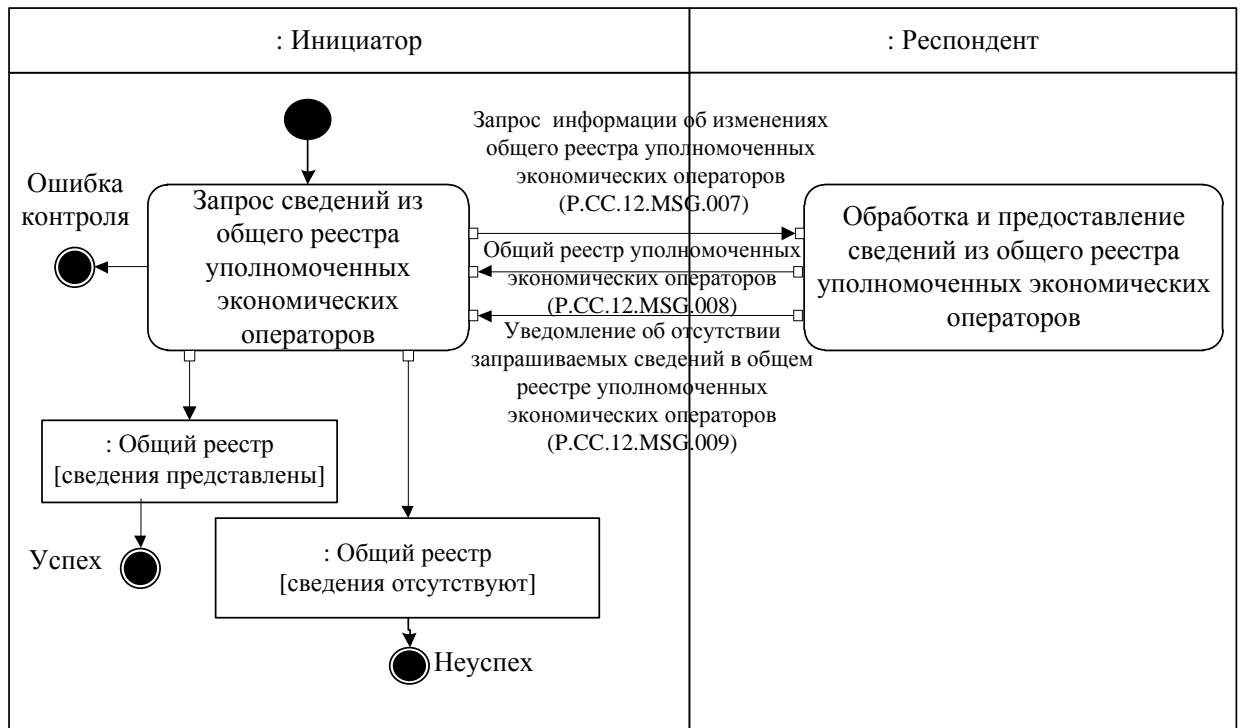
: Инициатор

: Респондент

Ошибка контроля

Запрос сведений из общего реестра уполномоченных экономических операторов

Запрос информации об изменениях общего реестра уполномоченных экономических операторов (P.CC.12.MSG.007)

Общий реестр уполномоченных экономических операторов (P.CC.12.MSG.008)

Уведомление об отсутствии запрашиваемых сведений в общем реестре уполномоченных экономических операторов (P.CC.12.MSG.009)

Обработка и предоставление сведений из общего реестра уполномоченных экономических операторов

: Общий реестр [сведения представлены]

Успех

: Общий реестр [сведения отсутствуют]

Неуспех